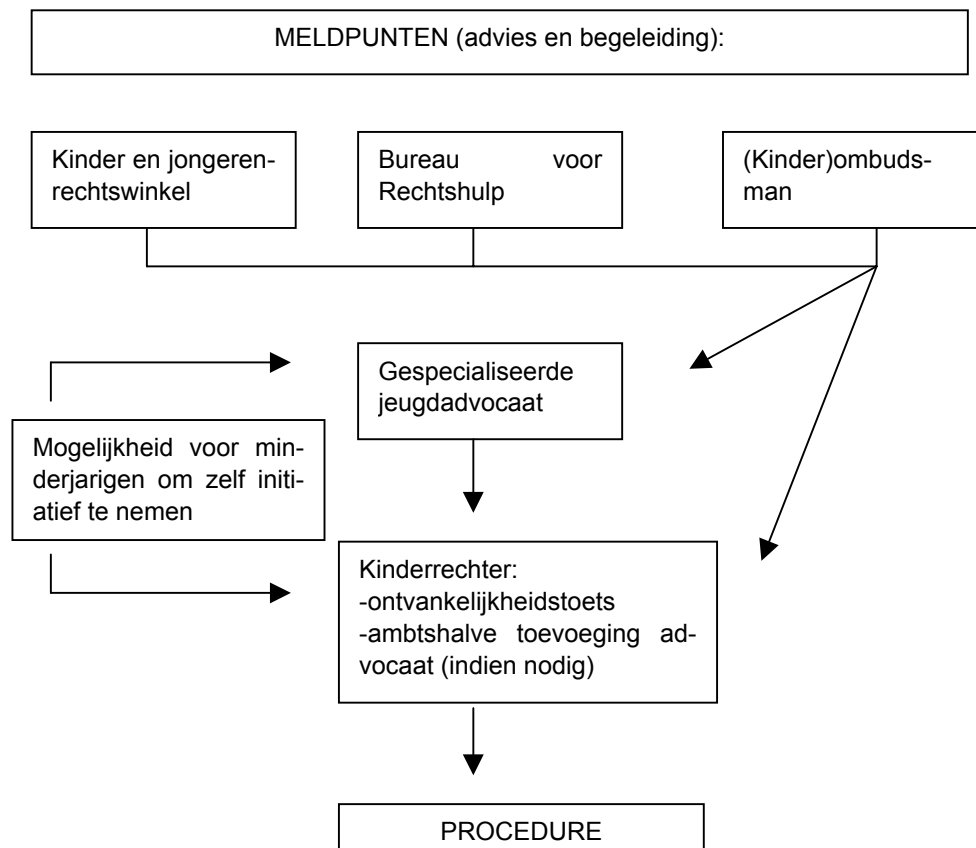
MELDPUNTEN (advies en begeleiding):

Kinder en jongerenrechtswinkel

Bureau voor Rechtshulp

(Kinder)ombudsman

Gespecialiseerde jeugdadvocaat

Mogelijkheid voor minderjarigen om zelf initiatief te nemen

Kinderrechter:
-ontvankelijkheidstoets
-ambtshalve toevoeging advocaat (indien nodig)

PROCEDURE